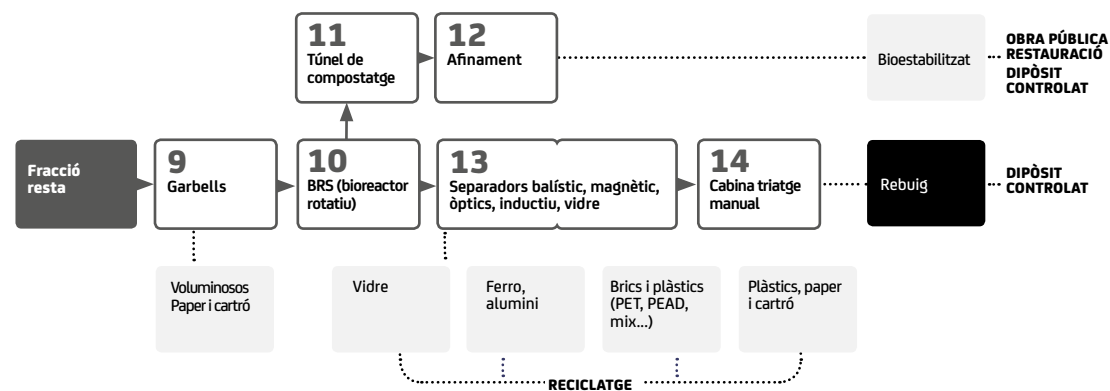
11
Túnel de compostatge

12
Afinament

Bioestabilitzat

OBRA PÚBLICA
RESTAURACIÓ
DIPÒSIT CONTROLAT

Fracció resta

9
Garbells

10
BRS (bioreactor rotatiu)

13
Separadors balístic, magnètic, òptics, inductiu, vidre

14
Cabina triatge manual

Rebuig

DIPÒSIT CONTROLAT

Voluminosos
Paper i cartró

Vidre

Ferro, alumini

Brics i plàstics (PET, PEAD, mix...)

Plàstics, paper i cartró

RECICLATGE